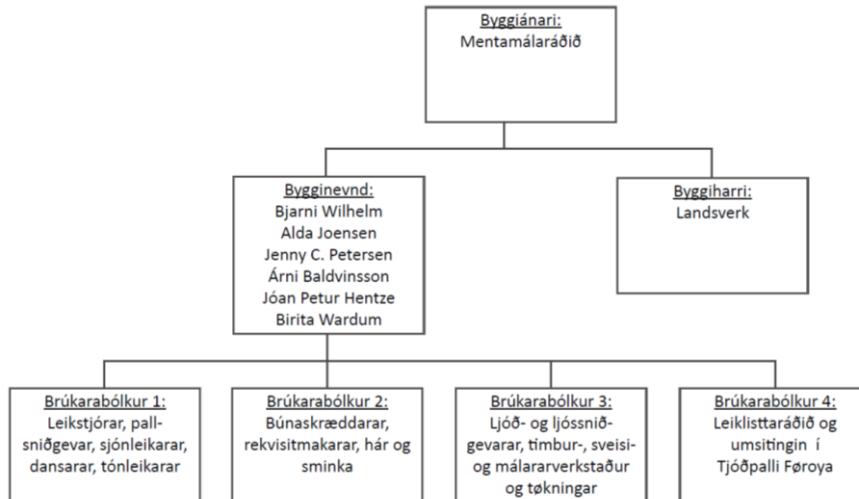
Byggiánari:
Mentamálaráðið

Bygginevnd:
Bjarni Wilhelm
Alda Joensen
Jenny C. Petersen
Árni Baldvinsson
Jóan Petur Hentze
Birita Wardum

Byggiharri:
Landsverk

Brúkarabólkur 1:
Leikstjórar, pallsniðgevar, sjónleikarar, dansarar, tónleikarar

Brúkarabólkur 2:
Búnaskræddarar, rekvisitmakarar, hár og sminka

Brúkarabólkur 3:
Ljóð- og ljóssniðgevarar, timbur-, sveisi- og málararverkstaður og tøkningar

Brúkarabólkur 4:
Leiklisttaráðið og umsitingin í Tjóðpalli Føroya